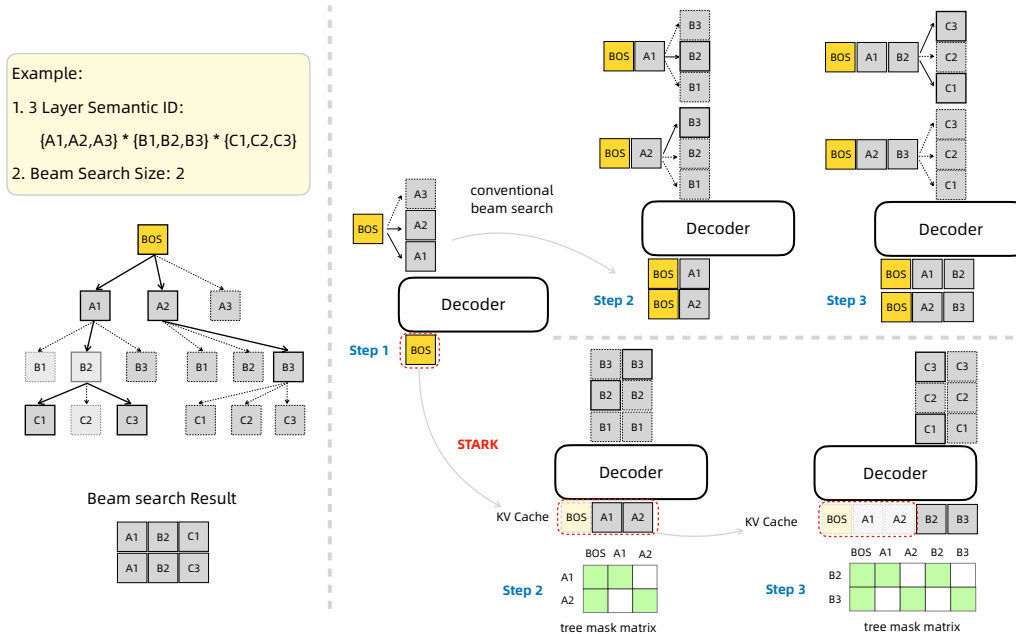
Example:

1. 3 Layer Semantic ID:

{A1,A2,A3} * {B1,B2,B3} * {C1,C2,C3}

2. Beam Search Size: 2

BOS

A1 A2 A3

B1 B2 B3 B1 B2 B3

C1 C2 C3 C1 C2 C3

Beam search Result

| A1 | B2 | C1 |
|---|---|---|
| A1 | B2 | C3 |

BOS

A3
A2
A1

conventional beam search

Decoder

Step 1

BOS

B3
BOS A1 B2
B1

B3
BOS A2 B2
B1

Decoder

BOS A1
BOS A2

Step 2

C3
BOS A1 B2 C2
C1

C3
BOS A2 B3 C2
C1

Decoder

BOS A1 B2
BOS A2 B3

Step 3

STARK

B3 B3
B2 B2
B1 B1

Decoder

KV Cache BOS A1 A2

Step 2

| | BOS | A1 | A2 |
|---|---|---|---|
| A1 | | | |
| A2 | | | |

tree mask matrix

C3 C3
C2 C2
C1 C1

Decoder

KV Cache BOS A1 A2 B2 B3

Step 3

| | BOS | A1 | A2 | B2 | B3 |
|---|---|---|---|---|---|
| B2 | | | | | |
| B3 | | | | | |

tree mask matrix